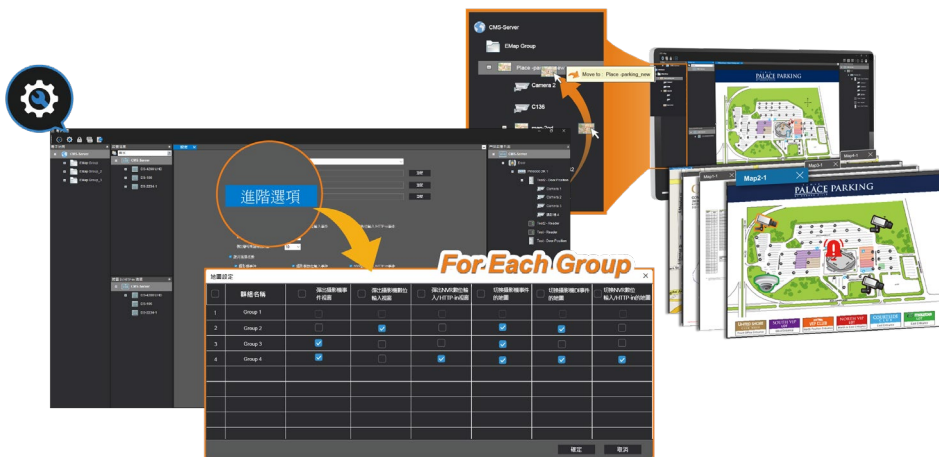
CMS-Server

EMap Group

Place -parking_new

Move to : Place -parking_new

Camera 2

C136

PALACE PARKING

Map2-1

PALACE PARKING

Map2-1

CMS-Server

進階選項

For Each Group

地圖設定

| | 群組名稱 | 匯出攝影機事件視窗 | 匯出攝影機數位輸入視窗 | 匯出NVR數位輸入/HTTP-in視窗 | 切換攝影機事件的地圖 | 切換攝影機DI事件的地圖 | 切換NVR數位輸入/HTTP-in的地圖 |
|---|---|---|---|---|---|---|---|
| 1 | Group 1 | | | | | | |
| 2 | Group 2 | | ☑ | | ☑ | ☑ | |
| 3 | Group 3 | ☑ | | | ☑ | | |
| 4 | Group 4 | ☑ | | ☑ | ☑ | ☑ | ☑ |

確定

取消